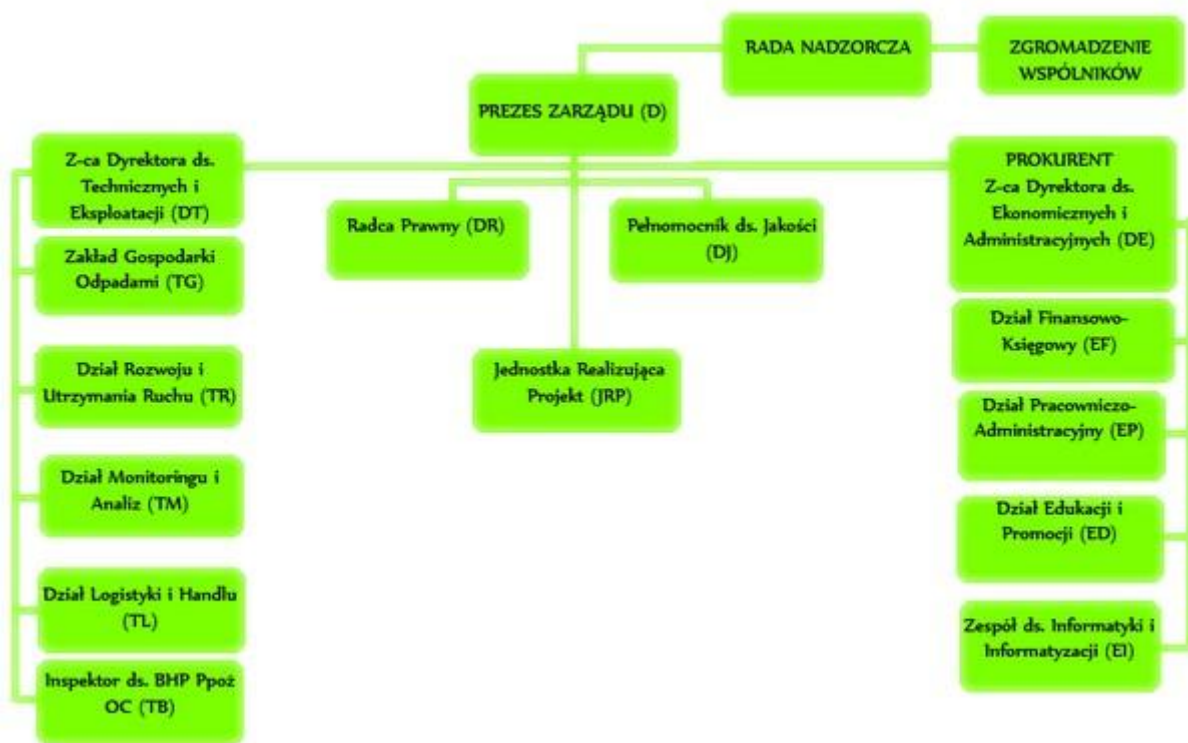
RADA NADZORCZA

ZGROMADZENIE WSPÓLNIKÓW

PREZES ZARZĄDU (D)

Z-ca Dyrektora ds. Technicznych i Eksploatacji (DT)

Zakład Gospodarki Odpadami (TG)

Dział Rozwoju i Utrzymania Ruchu (TR)

Dział Monitoringu i Analiz (TM)

Dział Logistyki i Handlu (TL)

Inspektor ds. BHP Ppoż OC (TB)

Radca Prawny (DR)

Pełnomocnik ds. Jakości (DJ)

Jednostka Realizująca Projekt (JRP)

PROKURENT Z-ca Dyrektora ds. Ekonomicznych i Administracyjnych (DE)

Dział Finansowo-Księgowy (EF)

Dział Pracowniczo-Administracyjny (EP)

Dział Edukacji i Promocji (ED)

Zespół ds. Informatyki i Informatyzacji (EI)